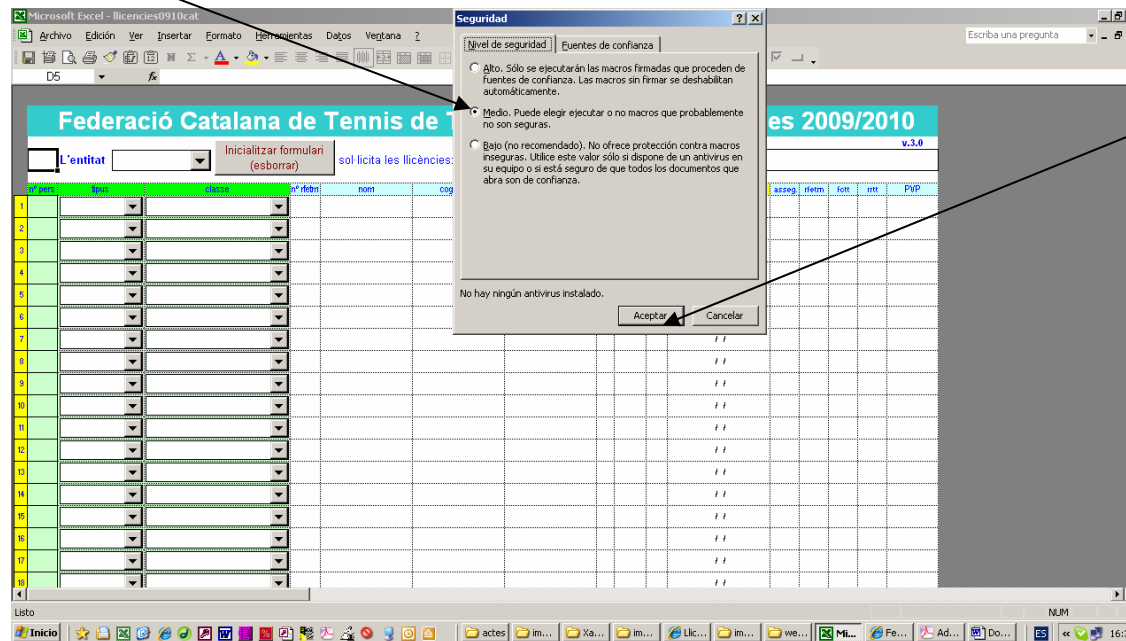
Microsoft Excel - llicencies0910cat

Archivo Edición Ver Insertar Formato Herramientas Datos Ventana ?

Escriba una pregunta

D5

Federació Catalana de Tennis de T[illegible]es 2009/2010

v.3.0

L'entitat

Inicialitzar formulari (esborrar)

sol·licita les llicències:

| nº pers | tipus | classe | nº rfetm | nom | cog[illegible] | asseg. | rfetm | fctt | rmt | PVP |
|---|---|---|---|---|---|---|---|---|---|---|
| 1 | | | | | | | | | | |
| 2 | | | | | | | | | | |
| 3 | | | | | | | | | | |
| 4 | | | | | | | | | | |
| 5 | | | | | | | | | | |
| 6 | | | | | | | | | | |
| 7 | | | | | | / / | | | | |
| 8 | | | | | | / / | | | | |
| 9 | | | | | | / / | | | | |
| 10 | | | | | | / / | | | | |
| 11 | | | | | | / / | | | | |
| 12 | | | | | | / / | | | | |
| 13 | | | | | | / / | | | | |
| 14 | | | | | | / / | | | | |
| 15 | | | | | | / / | | | | |
| 16 | | | | | | / / | | | | |
| 17 | | | | | | / / | | | | |
| 18 | | | | | | / / | | | | |

Seguridad

Nivel de seguridad | Fuentes de confianza

Alto. Sólo se ejecutarán las macros firmadas que proceden de fuentes de confianza. Las macros sin firmar se deshabilitan automáticamente.

Medio. Puede elegir ejecutar o no macros que probablemente no son seguras.

Bajo (no recomendado). No ofrece protección contra macros inseguras. Utilice este valor sólo si dispone de un antivirus en su equipo o si está seguro de que todos los documentos que abra son de confianza.

No hay ningún antivirus instalado.

Aceptar | Cancelar

Listo

NUM

Inicio | actes | im... | Xa... | im... | Llic... | im... | we... | Mi... | Fe... | Ad... | Do... | ES | 16: